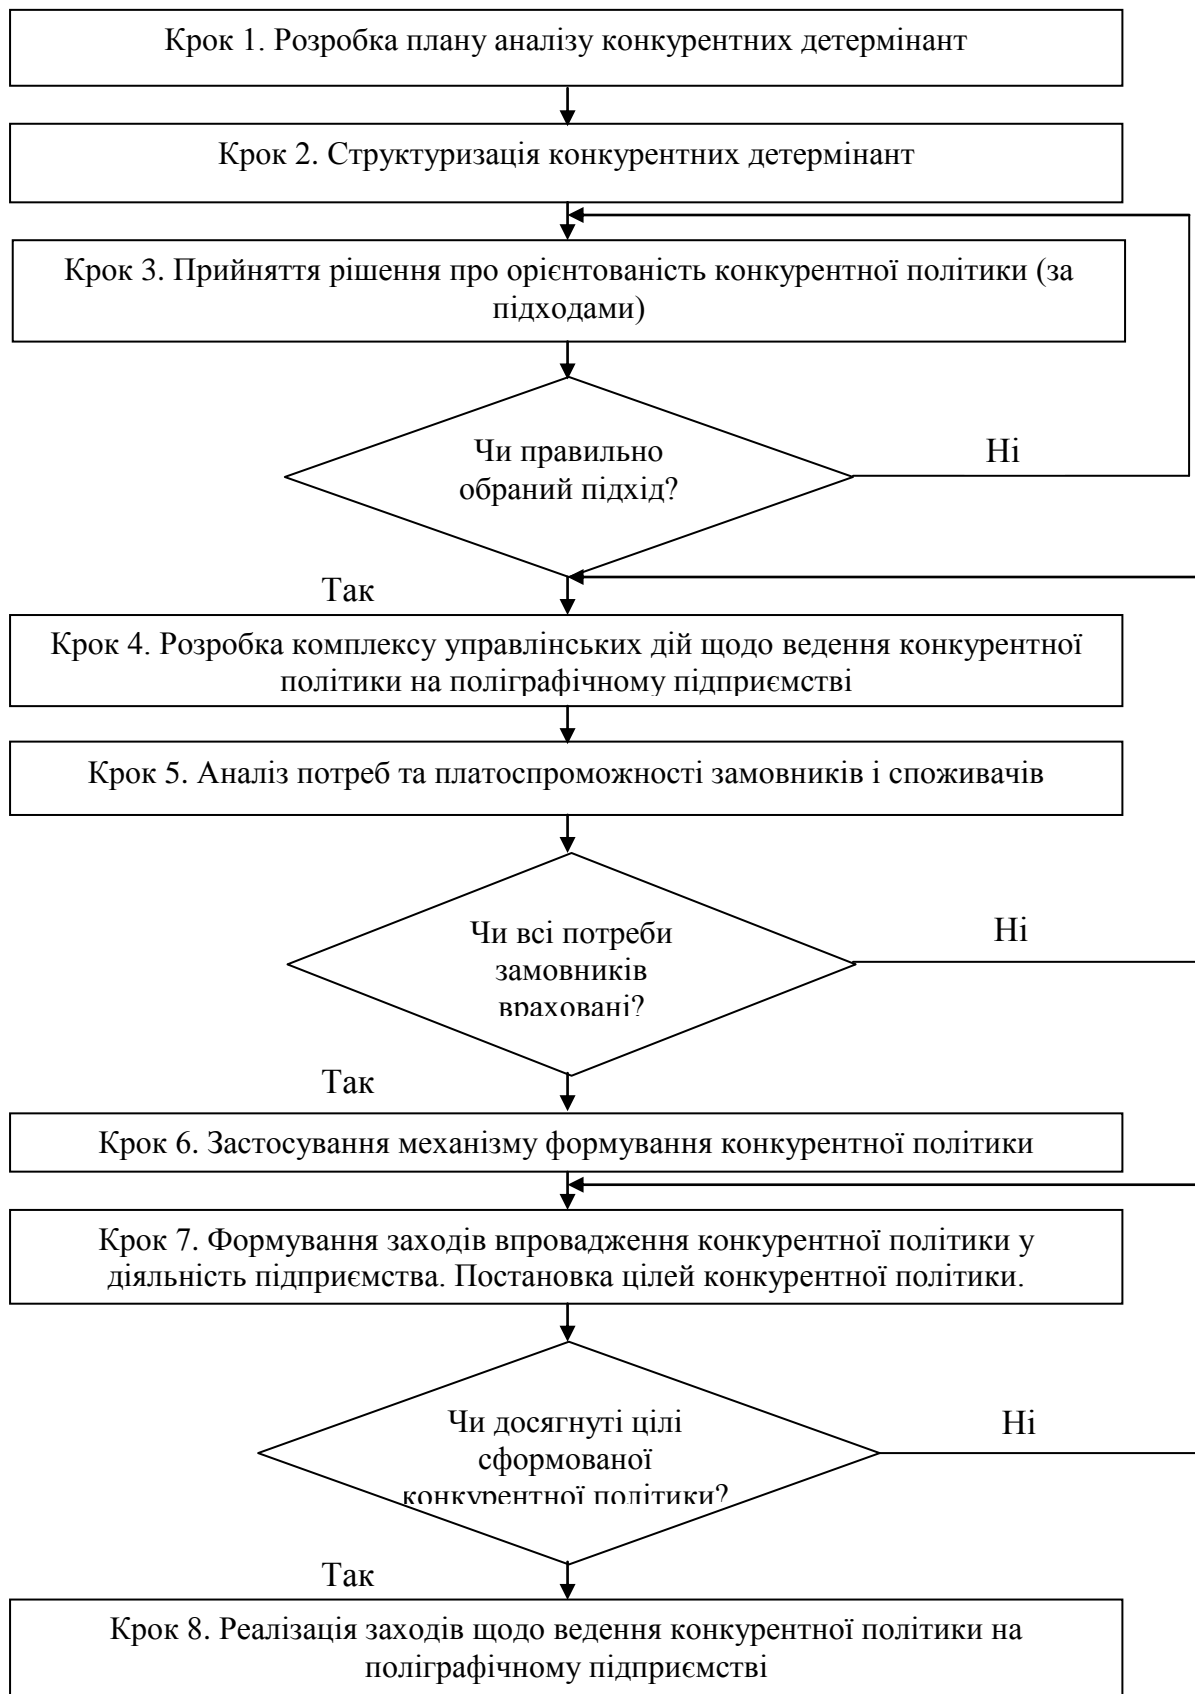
Крок 1. Розробка плану аналізу конкурентних детермінант

Крок 2. Структуризація конкурентних детермінант

Крок 3. Прийняття рішення про орієнтованість конкурентної політики (за підходами)

Чи правильно обраний підхід?

Ні

Так

Крок 4. Розробка комплексу управлінських дій щодо ведення конкурентної політики на поліграфічному підприємстві

Крок 5. Аналіз потреб та платоспроможності замовників і споживачів

Чи всі потреби замовників враховані?

Ні

Так

Крок 6. Застосування механізму формування конкурентної політики

Крок 7. Формування заходів впровадження конкурентної політики у діяльність підприємства. Постановка цілей конкурентної політики.

Чи досягнуті цілі сформованої конкурентної політики?

Ні

Так

Крок 8. Реалізація заходів щодо ведення конкурентної політики на поліграфічному підприємстві